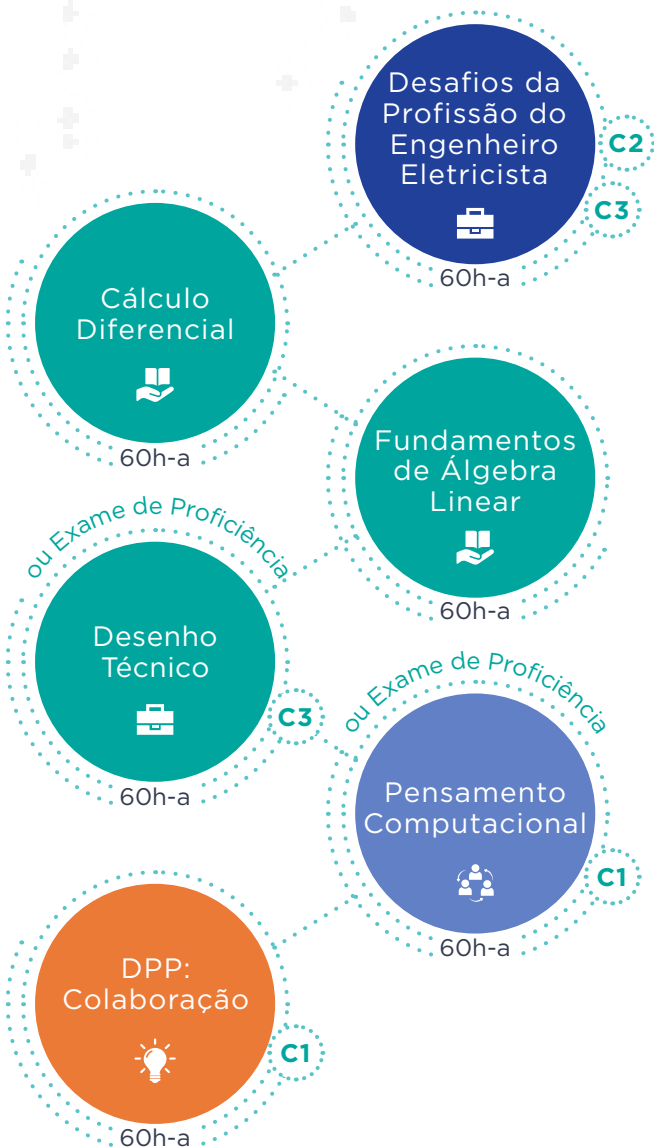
Desafios da Profissão do Engenheiro Eletricista

C2

C3

60h-a

Cálculo Diferencial

60h-a

Fundamentos de Álgebra Linear

60h-a

ou Exame de Proficiência

Desenho Técnico

C3

60h-a

ou Exame de Proficiência

Pensamento Computacional

C1

60h-a

DPP: Colaboração

C1

60h-a